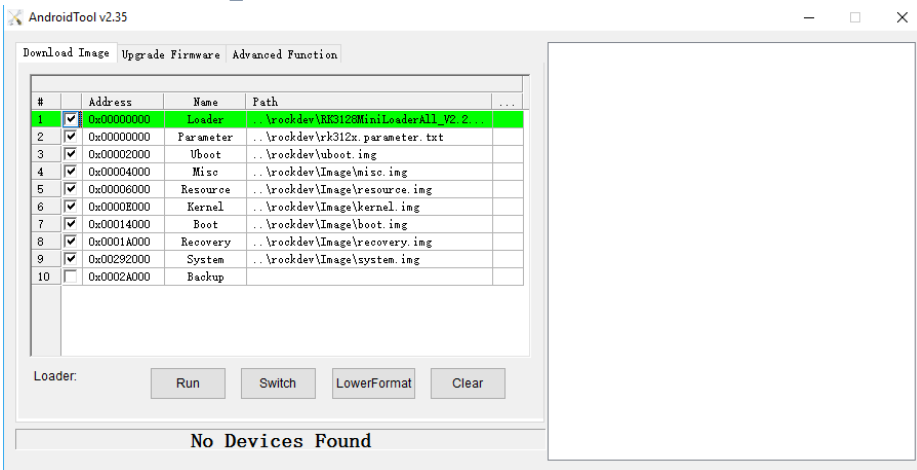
AndroidTool v2.35

Download Image | Upgrade Firmware | Advanced Function

| # | | Address | Name | Path | ... |
|---|---|---|---|---|---|
| 1 | ☑ | 0x00000000 | Loader | ..\rockdev\RK3128MiniLoaderAll_V2.2... | |
| 2 | ☑ | 0x00000000 | Parameter | ..\rockdev\rk312x.parameter.txt | |
| 3 | ☑ | 0x00002000 | Uboot | ..\rockdev\uboot.img | |
| 4 | ☑ | 0x00004000 | Misc | ..\rockdev\Image\misc.img | |
| 5 | ☑ | 0x00006000 | Resource | ..\rockdev\Image\resource.img | |
| 6 | ☑ | 0x0000E000 | Kernel | ..\rockdev\Image\kernel.img | |
| 7 | ☑ | 0x00014000 | Boot | ..\rockdev\Image\boot.img | |
| 8 | ☑ | 0x0001A000 | Recovery | ..\rockdev\Image\recovery.img | |
| 9 | ☑ | 0x00292000 | System | ..\rockdev\Image\system.img | |
| 10 | ☐ | 0x0002A000 | Backup | | |

Loader:

Run | Switch | LowerFormat | Clear

No Devices Found